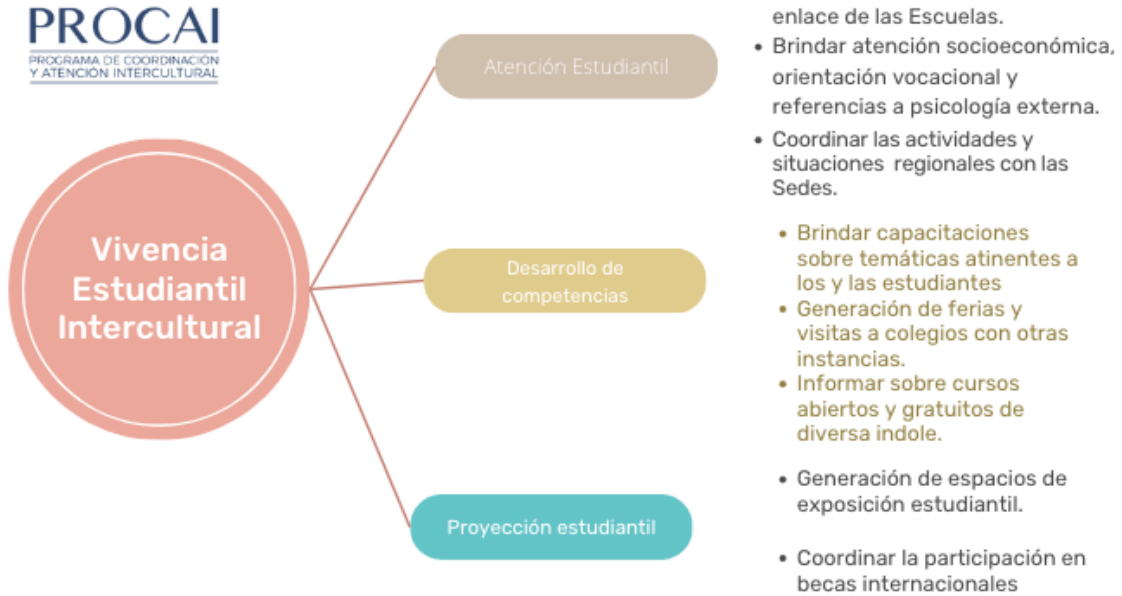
PROCAI
PROGRAMA DE COORDINACIÓN Y ATENCIÓN INTERCULTURAL

Vivencia Estudiantil Intercultural

Atención Estudiantil

Desarrollo de competencias

Proyección estudiantil

enlace de las Escuelas.
• Brindar atención socioeconómica, orientación vocacional y referencias a psicología externa.
• Coordinar las actividades y situaciones regionales con las Sedes.

• Brindar capacitaciones sobre temáticas atinentes a los y las estudiantes
• Generación de ferias y visitas a colegios con otras instancias.
• Informar sobre cursos abiertos y gratuitos de diversa indole.

• Generación de espacios de exposición estudiantil.

• Coordinar la participación en becas internacionales